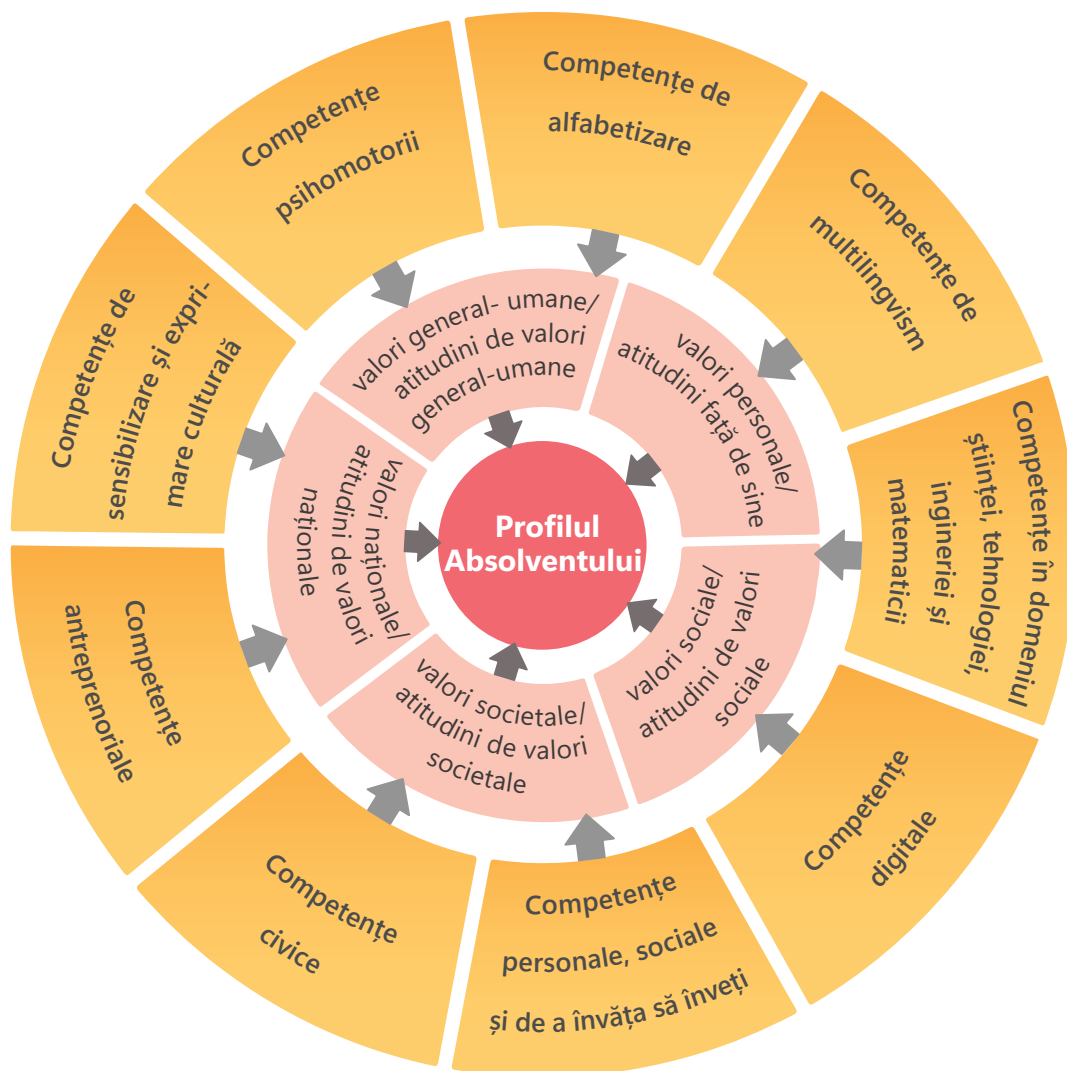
Competențe de alfabetizare

Competențe de multilingvism

Competențe în domeniul științei, tehnologiei, ingineriei și matematicii

Competențe digitale

Competențe personale, sociale și de a învăța să înveți

Competențe civice

Competențe antreprenoriale

Competențe de sensibilizare și exprimare culturală

Competențe psihomotorii

valori general- umane/ atitudini de valori general-umane

valori personale/ atitudini față de sine

valori sociale/ atitudini de valori sociale

valori societale/ atitudini de valori societale

valori naționale/ atitudini de valori naționale

Profilul Absolventului